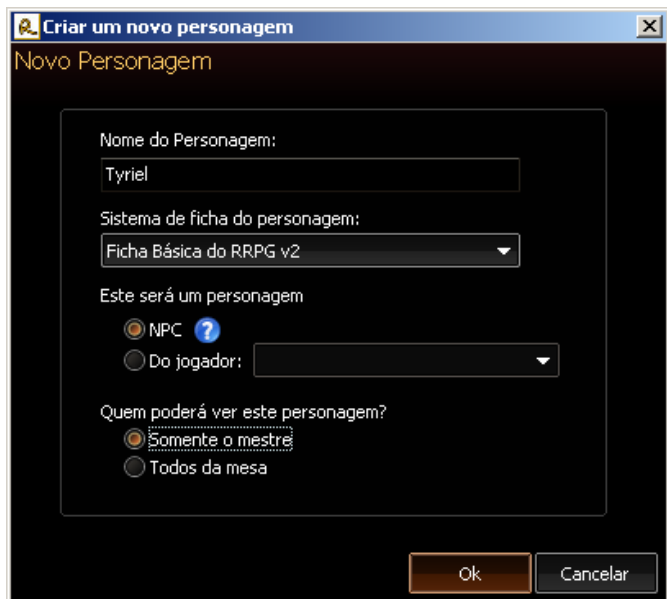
Criar um novo personagem

Novo Personagem

Nome do Personagem:

Tyriel

Sistema de ficha do personagem:

Ficha Básica do RRPG v2

Este será um personagem

NPC

Do jogador:

Quem poderá ver este personagem?

Somente o mestre

Todos da mesa

Ok

Cancelar